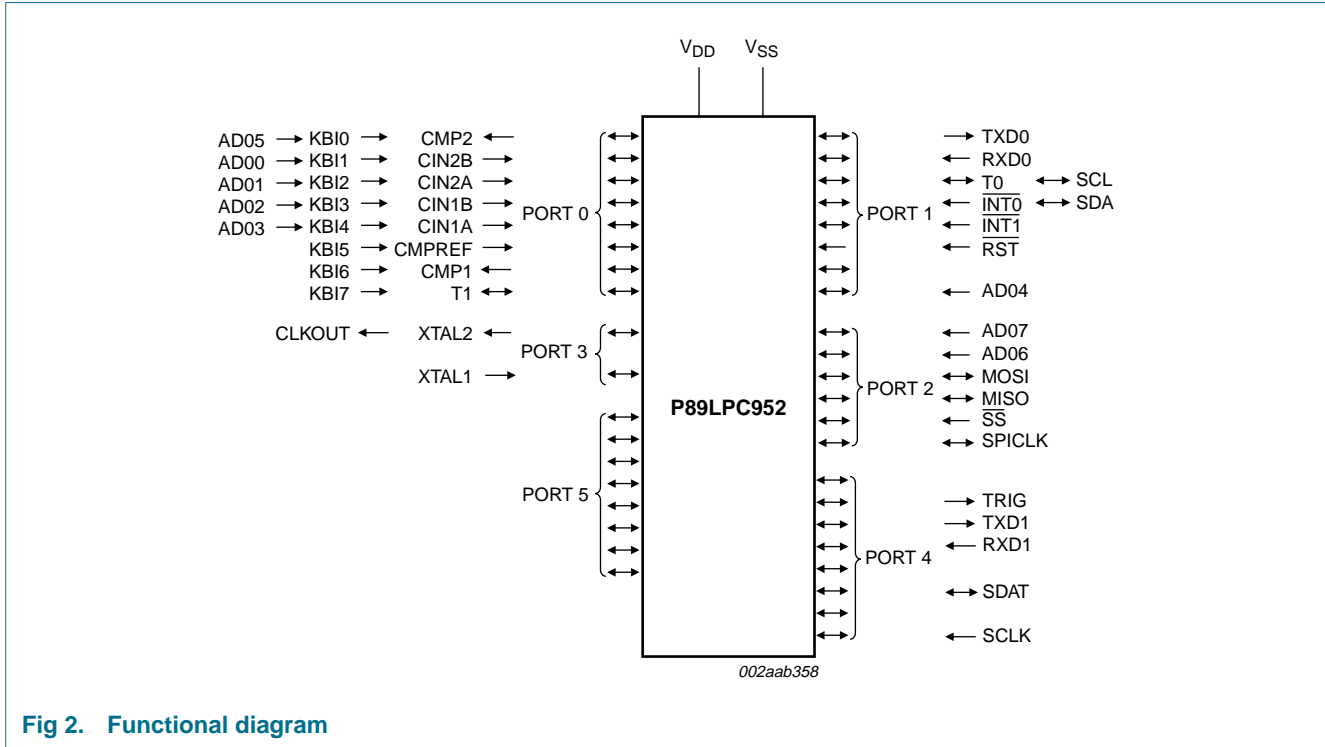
$V_{DD}$ $V_{SS}$

AD05 KBI0 CMP2
AD00 KBI1 CIN2B
AD01 KBI2 CIN2A
AD02 KBI3 CIN1B
AD03 KBI4 CIN1A
KBI5 CMPREF
KBI6 CMP1
KBI7 T1

PORT 0

CLKOUT XTAL2
XTAL1

PORT 3

PORT 5

P89LPC952

PORT 1

TXD0
RXD0
T0 SCL
$\overline{INT0}$ SDA
$\overline{INT1}$
$\overline{RST}$
AD04

PORT 2

AD07
AD06
MOSI
MISO
$\overline{SS}$
SPICLK

PORT 4

TRIG
TXD1
RXD1
SDAT
SCLK

002aab358

Fig 2. Functional diagram